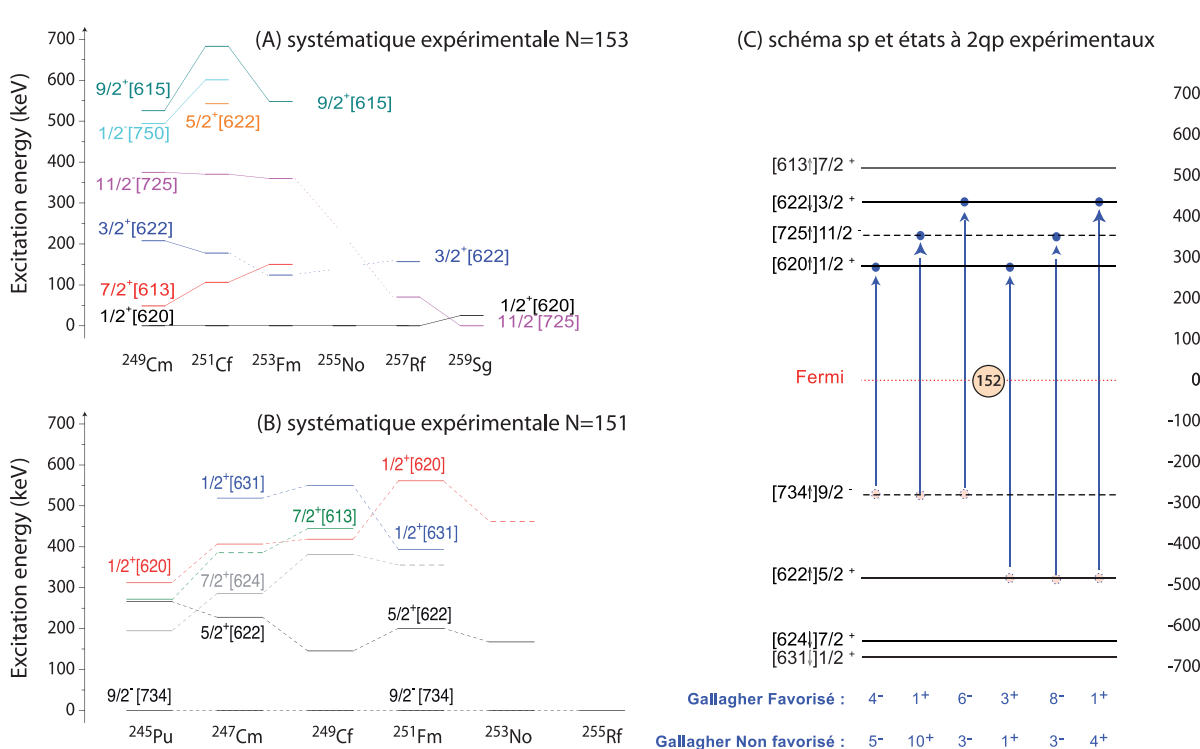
(A) systématique expérimentale N=153

Excitation energy (keV)

700
600
500
400
300
200
100
0

$9/2^+[615]$
$1/2^-[750]$
$5/2^+[622]$
$9/2^+[615]$
$11/2^-[725]$
$3/2^+[622]$
$3/2^+[622]$
$7/2^+[613]$
$1/2^+[620]$
$1/2^+[620]$
$11/2^-[725]$

$^{249}$Cm $^{251}$Cf $^{253}$Fm $^{255}$No $^{257}$Rf $^{259}$Sg

(B) systématique expérimentale N=151

Excitation energy (keV)

700
600
500
400
300
200
100
0

$1/2^+[620]$
$1/2^+[631]$
$7/2^+[613]$
$1/2^+[631]$
$1/2^+[620]$
$7/2^+[624]$
$5/2^+[622]$
$5/2^+[622]$
$9/2^-[734]$
$9/2^-[734]$

$^{245}$Pu $^{247}$Cm $^{249}$Cf $^{251}$Fm $^{253}$No $^{255}$Rf

(C) schéma sp et états à 2qp expérimentaux

[613↑]7/2 +
[622↓]3/2 +
[725↑]11/2 -
[620↑]1/2 +
Fermi
152
[734↑]9/2 -
[622↑]5/2 +
[624↓]7/2 +
[631↓]1/2 +

700
600
500
400
300
200
100
0
-100
-200
-300
-400
-500
-600
-700

Gallagher Favorisé : 4- 1+ 6- 3+ 8- 1+
Gallagher Non favorisé : 5- 10+ 3- 1+ 3- 4+